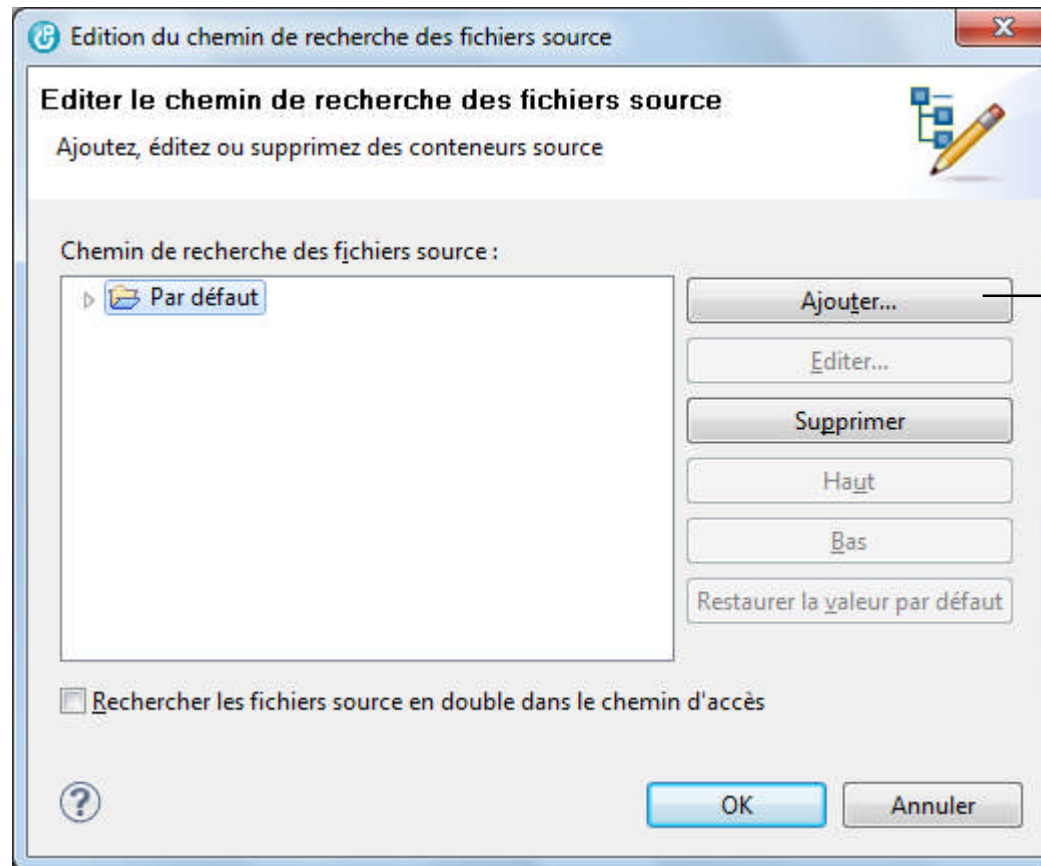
Edition du chemin de recherche des fichiers source

Editer le chemin de recherche des fichiers source

Ajoutez, éditez ou supprimez des conteneurs source

Chemin de recherche des fichiers source :

Par défaut

Ajouter...

Editer...

Supprimer

Haut

Bas

Restaurer la valeur par défaut

Rechercher les fichiers source en double dans le chemin d'accès

OK

Annuler